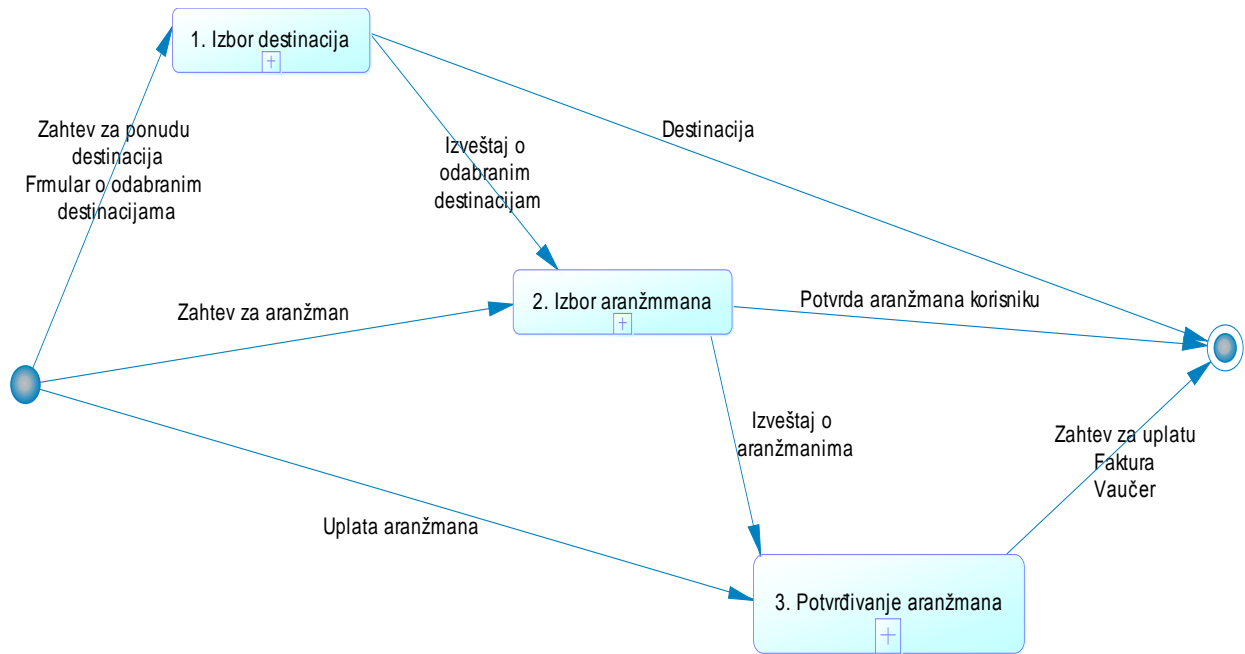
1. Izbor destinacija

Zahtev za ponudu destinacija
Frmular o odabranim destinacijama

Izveštaj o odabranim destinacijam

Destinacija

Zahtev za aranžman

2. Izbor aranžmmana

Potvrda aranžmana korisniku

Izveštaj o aranžmanima

Zahtev za uplatu
Faktura
Vaučer

Uplata aranžmana

3. Potvrđivanje aranžmana